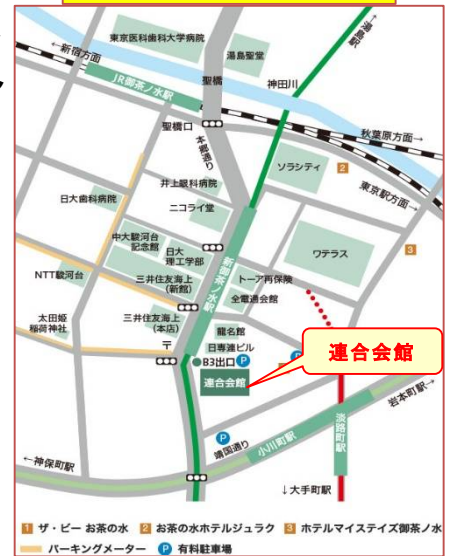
湯島駅
←新宿方面
東京医科歯科大学病院
湯島聖堂
JR御茶ノ水駅
聖橋
神田川
聖橋口
本郷通り
秋葉原方面→
ソラシティ
2
日大歯科病院
井上眼科病院
東京駅方面→
ニコライ堂
中大駿河台記念館
日大理工学部
新御茶ノ水駅
ワテラス
3
NTT駿河台
三井住友海上(新館)
トーア再保険
全電通会館
太田姫稲荷神社
三井住友海上(本店)
龍名館
〒
日専連ビル
B3出口
P
P
連合会館
連合会館
岩本町駅→
靖国通り
P
小川町駅
淡路町駅
←神保町駅
↓大手町駅
1 ザ・ビー お茶の水 2 お茶の水ホテルジュラク 3 ホテルマイステイズ御茶ノ水
パーキングメーター P 有料駐車場